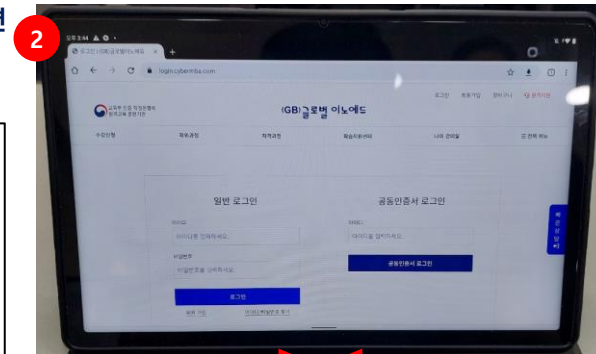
2

오후 3:44

로그인 (GB)글로벌이노에드

login.cyberemba.com

(GB)글로벌 이노에드

수강신청

학위과정

자격과정

학습지원센터

나의 강의실

전체 메뉴

일반 로그인

아이디

아이디를 입력하세요.

비밀번호

비밀번호를 입력하세요.

로그인

회원가입

아이디/비밀번호 찾기

공동인증서 로그인

아이디

아이디를 입력하세요.

공동인증서 로그인

빠른상담